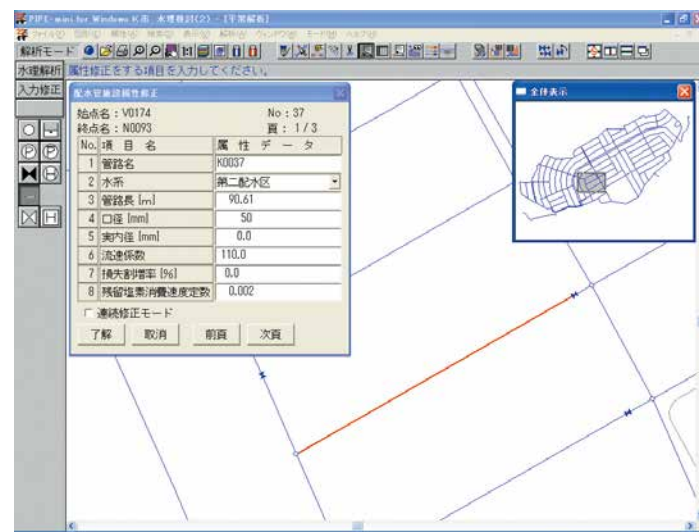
PIPE-mini for Windows K市 水理検討(2) - [平常解析]

ファイル(F) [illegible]

解析モード

水理解析 属性修正をする項目を入力してください。

入力修正

配水管線路属性修正

始点名：V0174
終点名：N0093

No：37
頁：1/3

| No. | 項目名 | 属性データ |
|---|---|---|
| 1 | 管路名 | K0037 |
| 2 | 水系 | 第二配水区 |
| 3 | 管路長 [m] | 90.61 |
| 4 | 口径 [mm] | 50 |
| 5 | 実内径 [mm] | 0.0 |
| 6 | 流速係数 | 110.0 |
| 7 | 損失割増率 [%] | 0.0 |
| 8 | 残留塩素消費速度定数 | 0.002 |

連続修正モード

了解 取消 前頁 次頁

全体表示